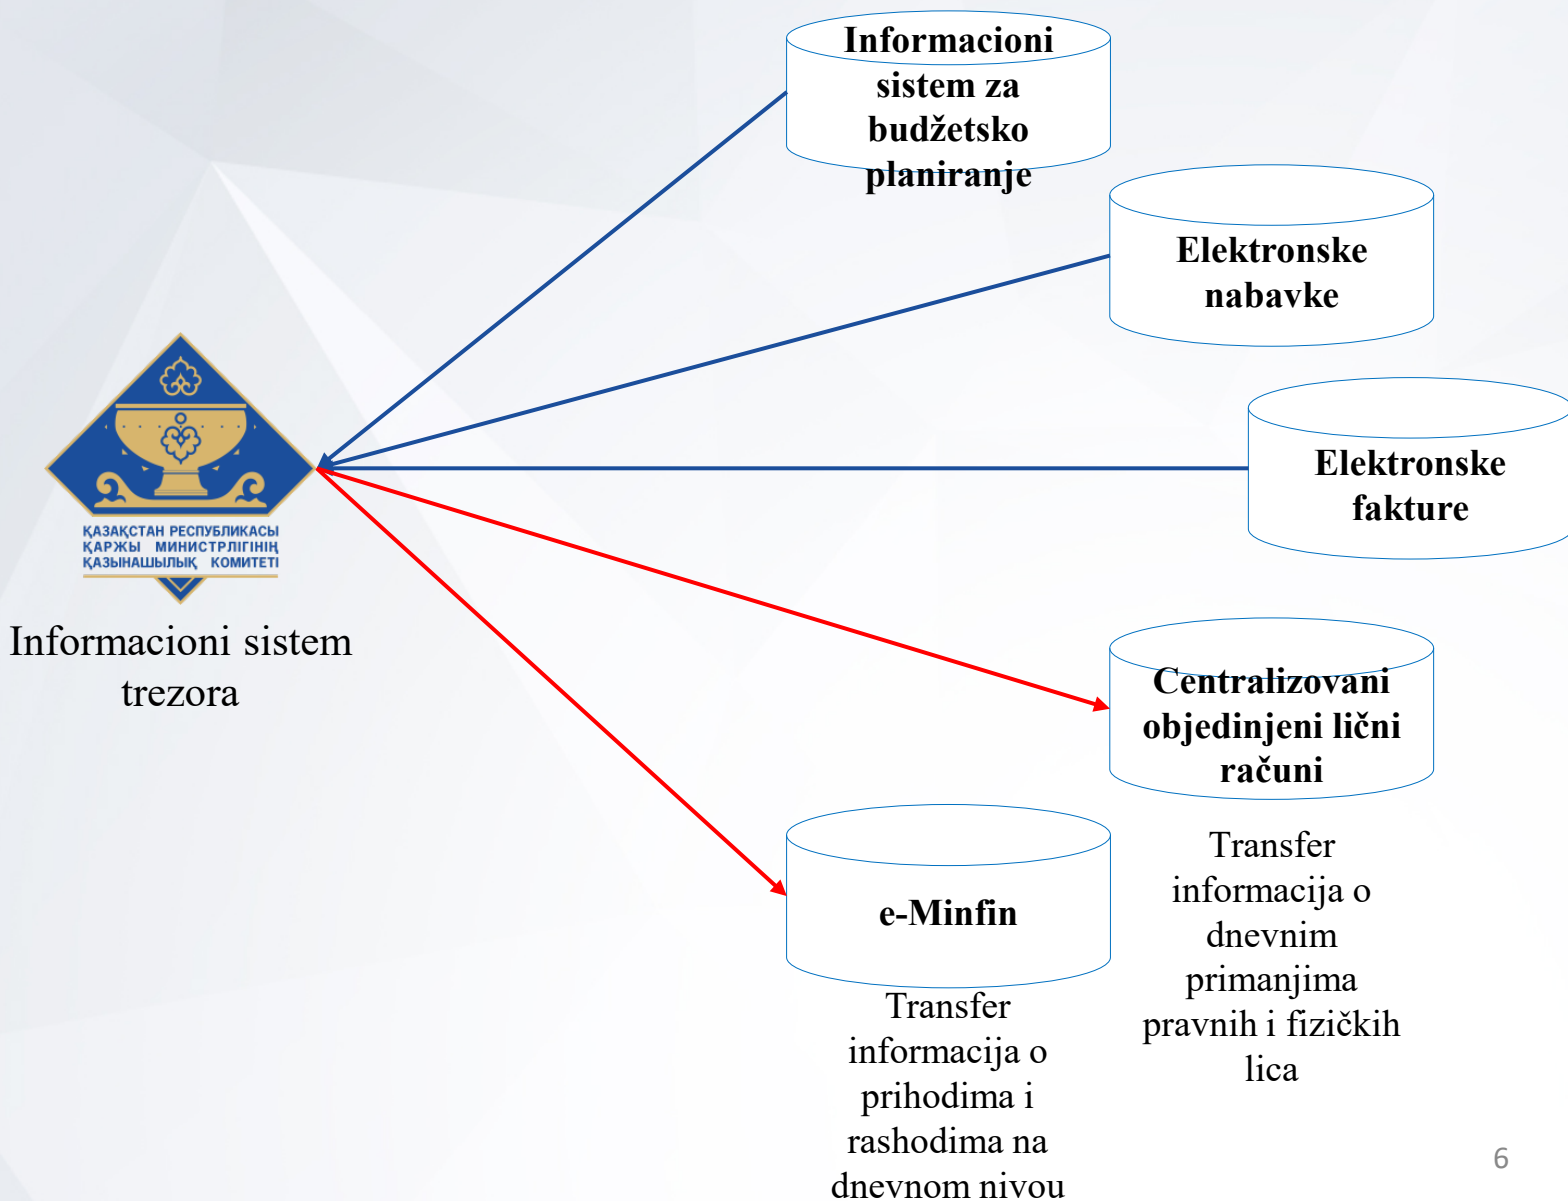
Informacioni sistem za budžetsko planiranje

Elektronske nabavke

Elektronske fakture

ҚАЗАҚСТАН РЕСПУБЛИКАСЫ ҚАРЖЫ МИНИСТРЛІГІНІҢ ҚАЗЫНАШЫЛЫҚ КОМИТЕТІ

Informacioni sistem trezora

Centralizovani objedinjeni lični računi

Transfer informacija o dnevnim primanjima pravnih i fizičkih lica

e-Minfin

Transfer informacija o prihodima i rashodima na dnevnom nivou

6